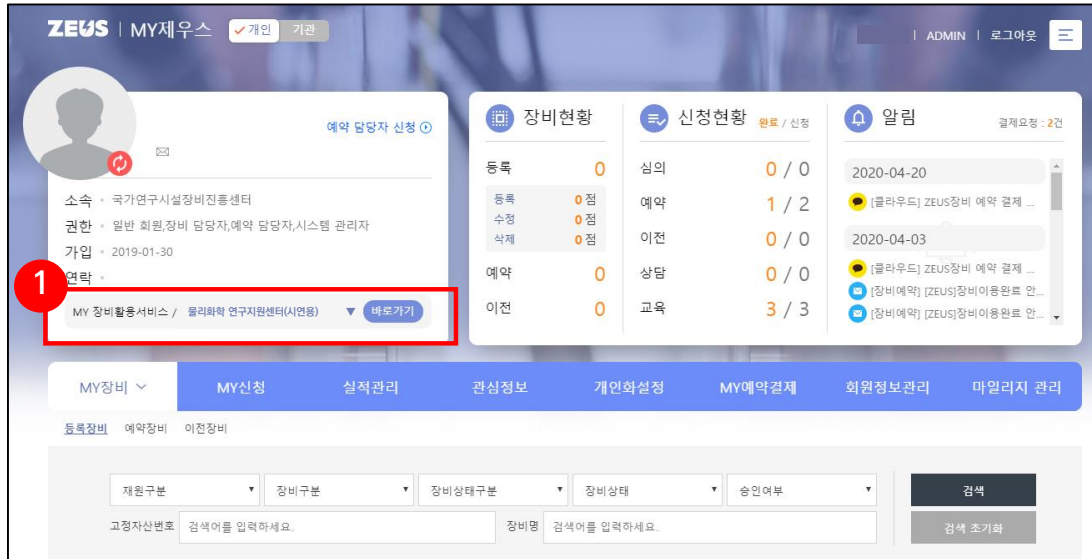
ZEUS | MY제우스 ✓개인 기관

| ADMIN | 로그아웃

예약 담당자 신청

소속 • 국가연구시설장비진흥센터
권한 • 일반 회원,장비 담당자,예약 담당자,시스템 관리자
가입 • 2019-01-30
연락 •

1

MY 장비활용서비스 / 물리화학 연구지원센터(시연용) ▼ 바로가기

장비현황

| 등록 | 0 |
|---|---|
| 등록 | 0 점 |
| 수정 | 0 점 |
| 삭제 | 0 점 |
| 예약 | 0 |
| 이전 | 0 |

신청현황 완료 / 신청

| 심의 | 0 / 0 |
|---|---|
| 예약 | 1 / 2 |
| 이전 | 0 / 0 |
| 상담 | 0 / 0 |
| 교육 | 3 / 3 |

알림 결재요청 : 2건

2020-04-20
[클라우드] ZEUS장비 예약 결제 ...
2020-04-03
[클라우드] ZEUS장비 예약 결제 ...
[장비예약] [ZEUS]장비이용완료 안...
[장비예약] [ZEUS]장비이용완료 안...

MY장비 MY신청 실적관리 관심정보 개인화설정 MY예약결제 회원정보관리 마일리지 관리

등록장비 예약장비 이전장비

재원구분 ▼ 장비구분 ▼ 장비상태구분 ▼ 장비상태 ▼ 승인여부 ▼ 검색

고정자산번호 검색어를 입력하세요. 장비명 검색어를 입력하세요. 검색 초기화